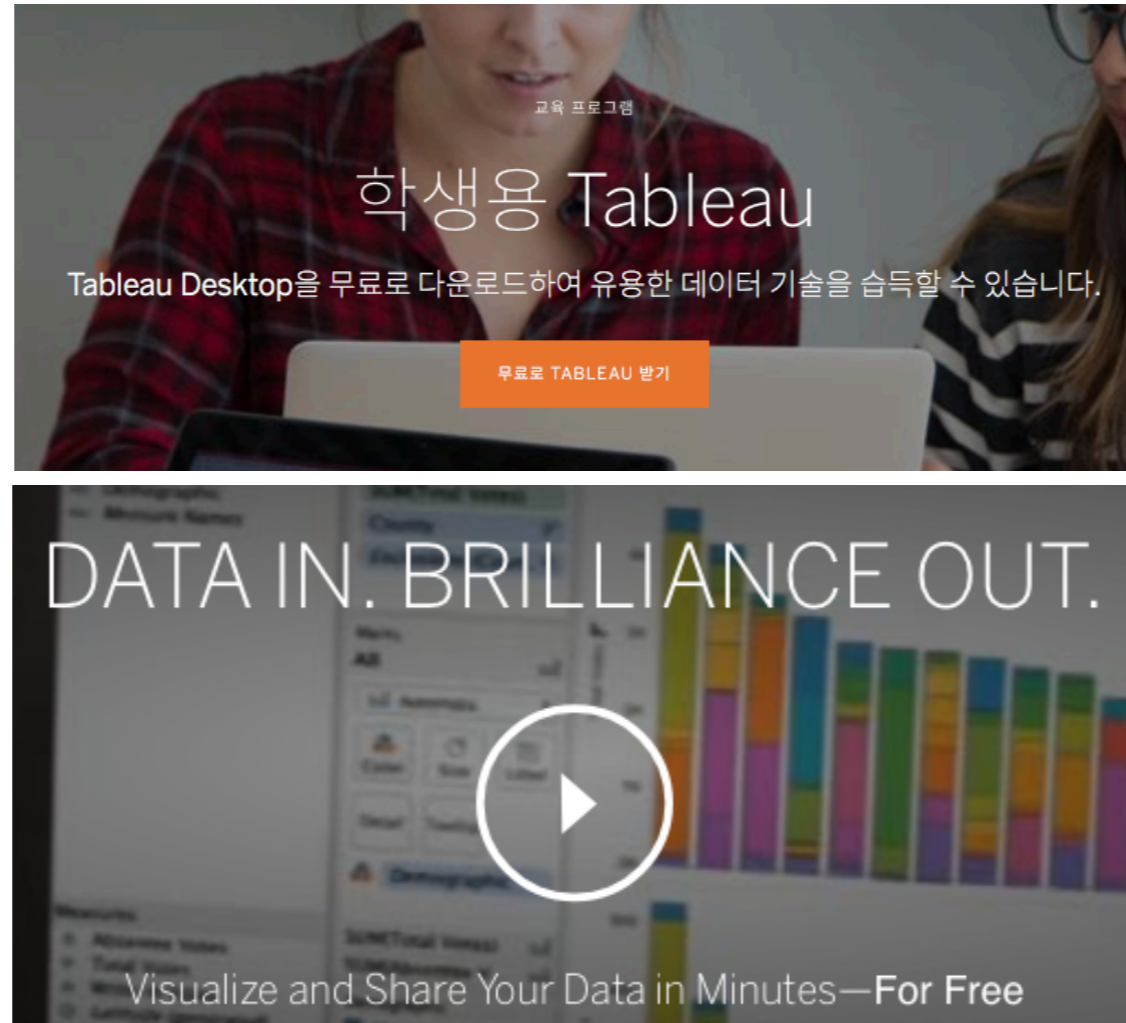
교육 프로그램

학생용 Tableau

Tableau Desktop을 무료로 다운로드하여 유용한 데이터 기술을 습득할 수 있습니다.

무료로 TABLEAU 받기

DATA IN. BRILLIANCE OUT.

Visualize and Share Your Data in Minutes—For Free